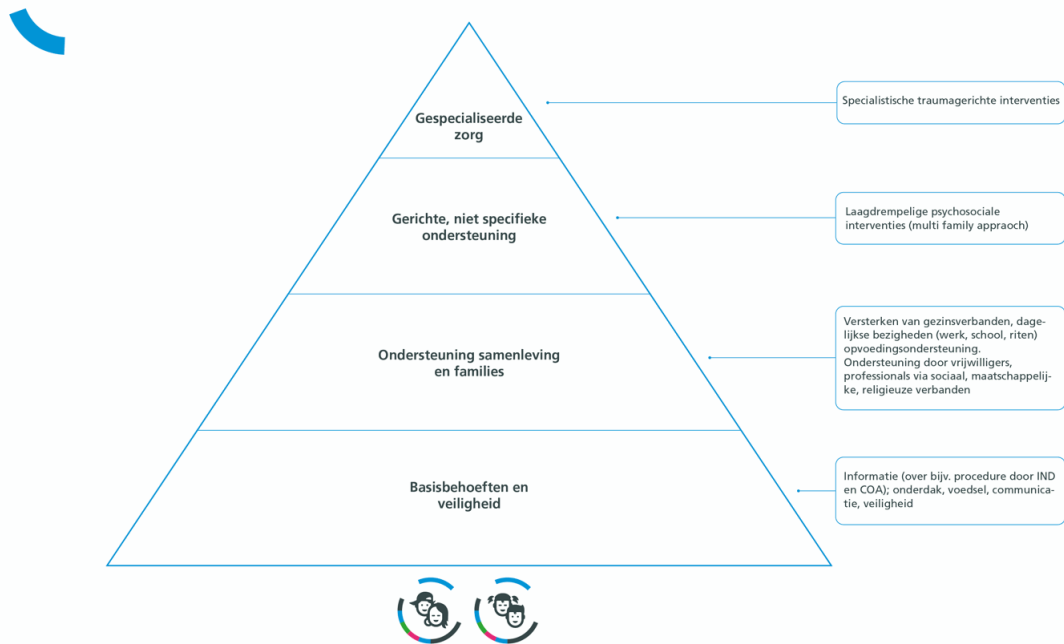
Gespecialiseerde zorg

Specialistische traumagerichte interventies

Gerichte, niet specifieke ondersteuning

Laagdrempelige psychosociale interventies (multi family appraoch)

Ondersteuning samenleving en families

Versterken van gezinsverbanden, dagelijkse bezigheden (werk, school, riten) opvoedingsondersteuning. Ondersteuning door vrijwilligers, professionals via sociaal, maatschappelijke, religieuze verbanden

Basisbehoeften en veiligheid

Informatie (over bijv. procedure door IND en COA); onderdak, voedsel, communicatie, veiligheid